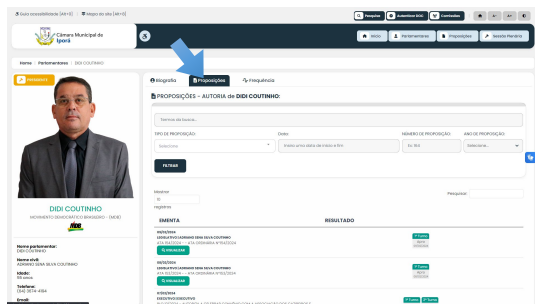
Ir para acessibilidade [Alt+0] Mapa do site [Alt+0]

Pesquisar Autenticar DOC Contrastes A- A+

Câmara Municipal de Iporá

Início Parlamentares Proposições Sessão Plenária

Home > Parlamentares > DIDI COUTINHO

PRESIDENTE

Biografia Proposições Frequência

PROPOSIÇÕES – AUTORIA de DIDI COUTINHO:

Termos da busca...

TIPO DE PROPOSIÇÃO: Selecione
Data: Escolha uma data de inicio e fim
NÚMERO DE PROPOSIÇÃO: Ex: 150
ANO DE PROPOSIÇÃO: Selecione...

FILTRAR

Mostrar 10 registros

Pesquisar:

DIDI COUTINHO
MOVIMENTO DEMOCRÁTICO BRASILEIRO - (MDB)

Nome parlamentar: DIDI COUTINHO
Nome civil: AGRARIO SENA SILVA COUTINHO
Idade: 55 anos
Telefone: (64) 3674-4184
Email:

EMENTA | RESULTADO

09/10/2024
LEGISLATIVO AGRARIO SENA SILVA COUTINHO
ATA 155/2024 - ATA ORDINÁRIA Nº155/2024
VISUALIZAR

08/10/2024
LEGISLATIVO AGRARIO SENA SILVA COUTINHO
ATA 152/2024 - ATA ORDINÁRIA Nº152/2024
VISUALIZAR

01/10/2024
EXECUTIVO EXECUTIVO
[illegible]